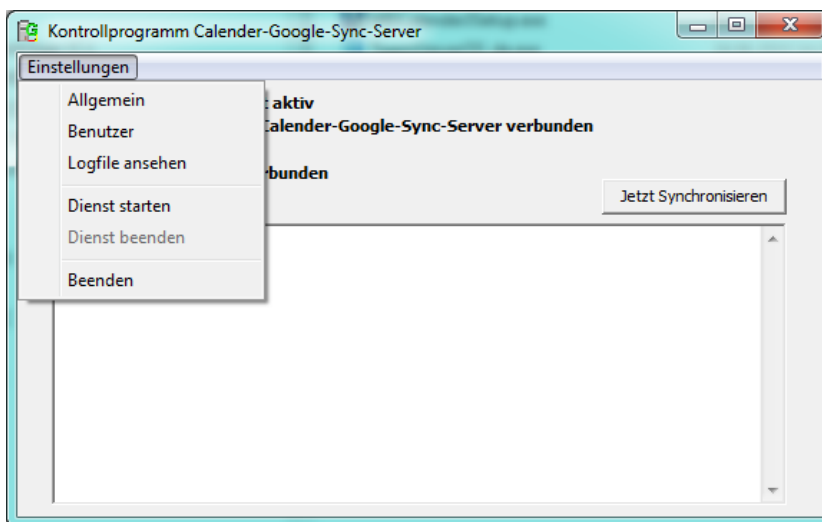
Kontrollprogramm Calender-Google-Sync-Server

Einstellungen

Allgemein
Benutzer
Logfile ansehen
Dienst starten
Dienst beenden
Beenden

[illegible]t aktiv
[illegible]Calender-Google-Sync-Server verbunden
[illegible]rbunden

Jetzt Synchronisieren